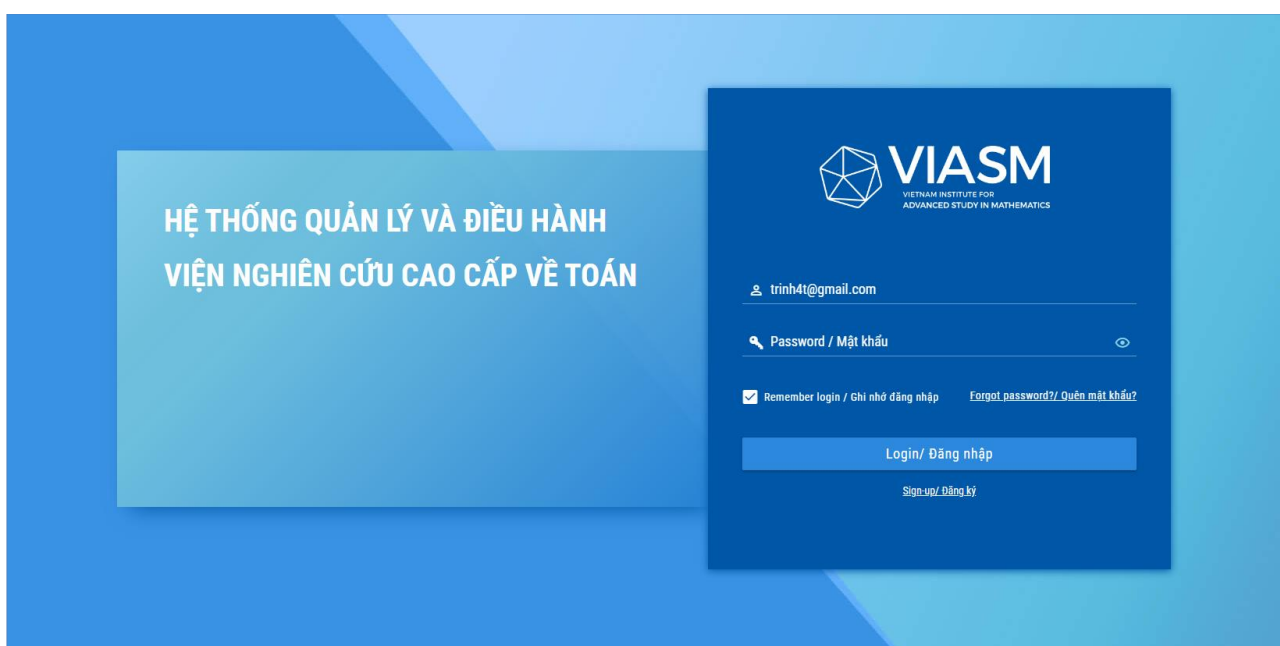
HỆ THỐNG QUẢN LÝ VÀ ĐIỀU HÀNH
VIỆN NGHIÊN CỨU CAO CẤP VỀ TOÁN

VIASM
VIETNAM INSTITUTE FOR
ADVANCED STUDY IN MATHEMATICS

trinh4t@gmail.com

Password / Mật khẩu

Remember login / Ghi nhớ đăng nhập

Forgot password?/ Quên mật khẩu?

Login/ Đăng nhập

Sign-up/ Đăng ký